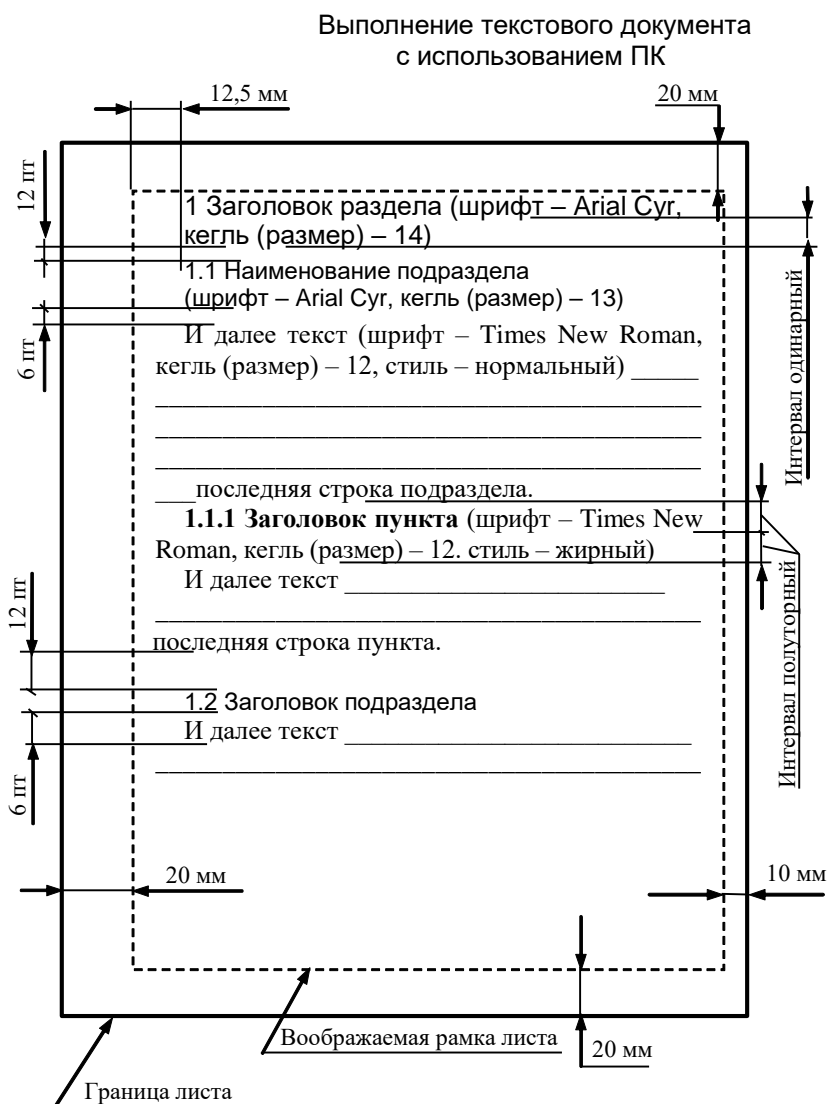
Выполнение текстового документа с использованием ПК

12,5 мм

20 мм

12 пт

1 Заголовок раздела (шрифт – Arial Cyr, кегль (размер) – 14)

1.1 Наименование подраздела (шрифт – Arial Cyr, кегль (размер) – 13)

6 пт

И далее текст (шрифт – Times New Roman, кегль (размер) – 12, стиль – нормальный) _____

_______________________________________

_______________________________________

_______________________________________

___последняя строка подраздела.

**1.1.1 Заголовок пункта** (шрифт – Times New Roman, кегль (размер) – 12. стиль – жирный)

И далее текст _________________________

_______________________________________

последняя строка пункта.

12 пт

1.2 Заголовок подраздела

И далее текст ___________________________

_______________________________________

6 пт

Интервал одинарный

Интервал полуторный

20 мм

10 мм

Воображаемая рамка листа

20 мм

Граница листа